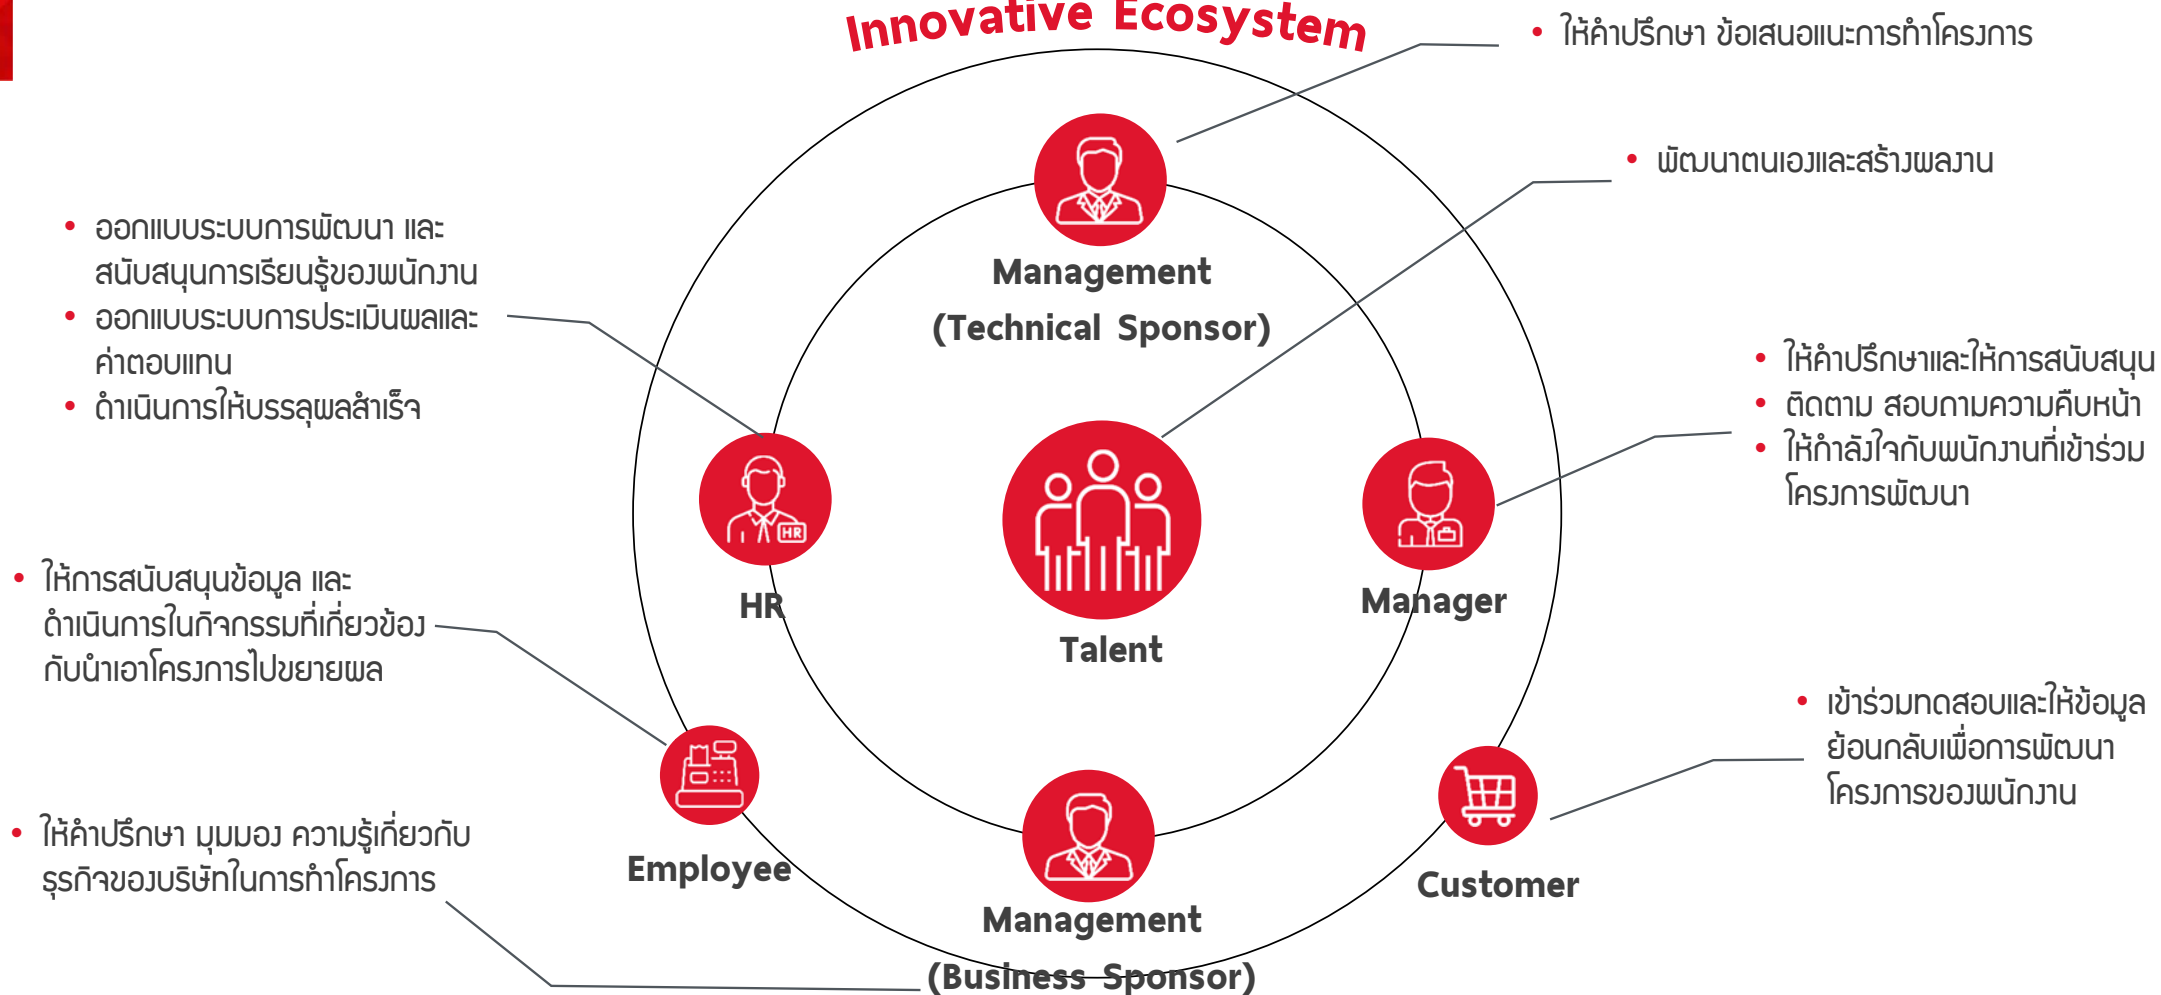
Innovative Ecosystem

• ให้คำปรึกษา ข้อเสนอแนะการทำโครงการ

• พัฒนาตนเองและสร้างผลงาน

• ออกแบบระบบการพัฒนา และสนับสนุนการเรียนรู้ของพนักงาน
• ออกแบบระบบการประเมินผลและค่าตอบแทน
• ดำเนินการให้บรรลุผลสำเร็จ

Management
(Technical Sponsor)

• ให้คำปรึกษาและให้การสนับสนุน
• ติดตาม สอบถามความคืบหน้า
• ให้กำลังใจกับพนักงานที่เข้าร่วมโครงการพัฒนา

HR

Talent

Manager

• ให้การสนับสนุนข้อมูล และดำเนินการในกิจกรรมที่เกี่ยวข้องกับนำเอาโครงการไปขยายผล

• เข้าร่วมทดสอบและให้ข้อมูลย้อนกลับเพื่อการพัฒนาโครงการของพนักงาน

• ให้คำปรึกษา มุมมอง ความรู้เกี่ยวกับธุรกิจของบริษัทในการทำโครงการ

Employee

Customer

Management
(Business Sponsor)